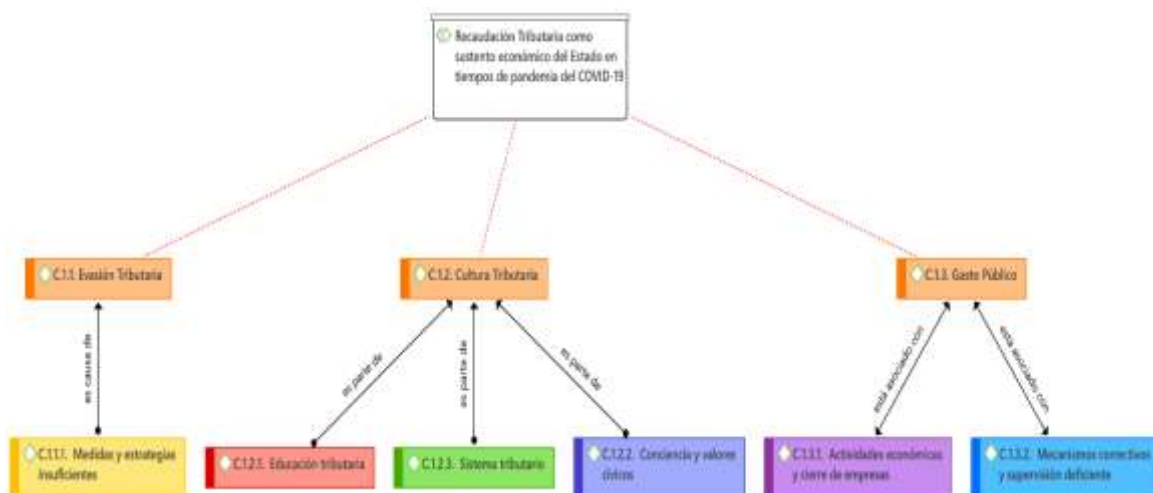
Recaudación Tributaria como sustento económico del Estado en tiempos de pandemia del COVID-19

C.1.1. Evasión Tributaria

C.1.2. Cultura Tributaria

C.1.3. Gasto Público

es causa de

es parte de

es parte de

es parte de

está asociado con

está asociado con

C.1.1.1. Medidas y estrategias insuficientes

C.1.2.1. Educación tributaria

C.1.2.3. Sistema tributario

C.1.2.2. Conciencia y valores cívicos

C.1.3.1. Actividades económicas y cierre de empresas

C.1.3.2. Mecanismos correctivos y supervisión deficiente